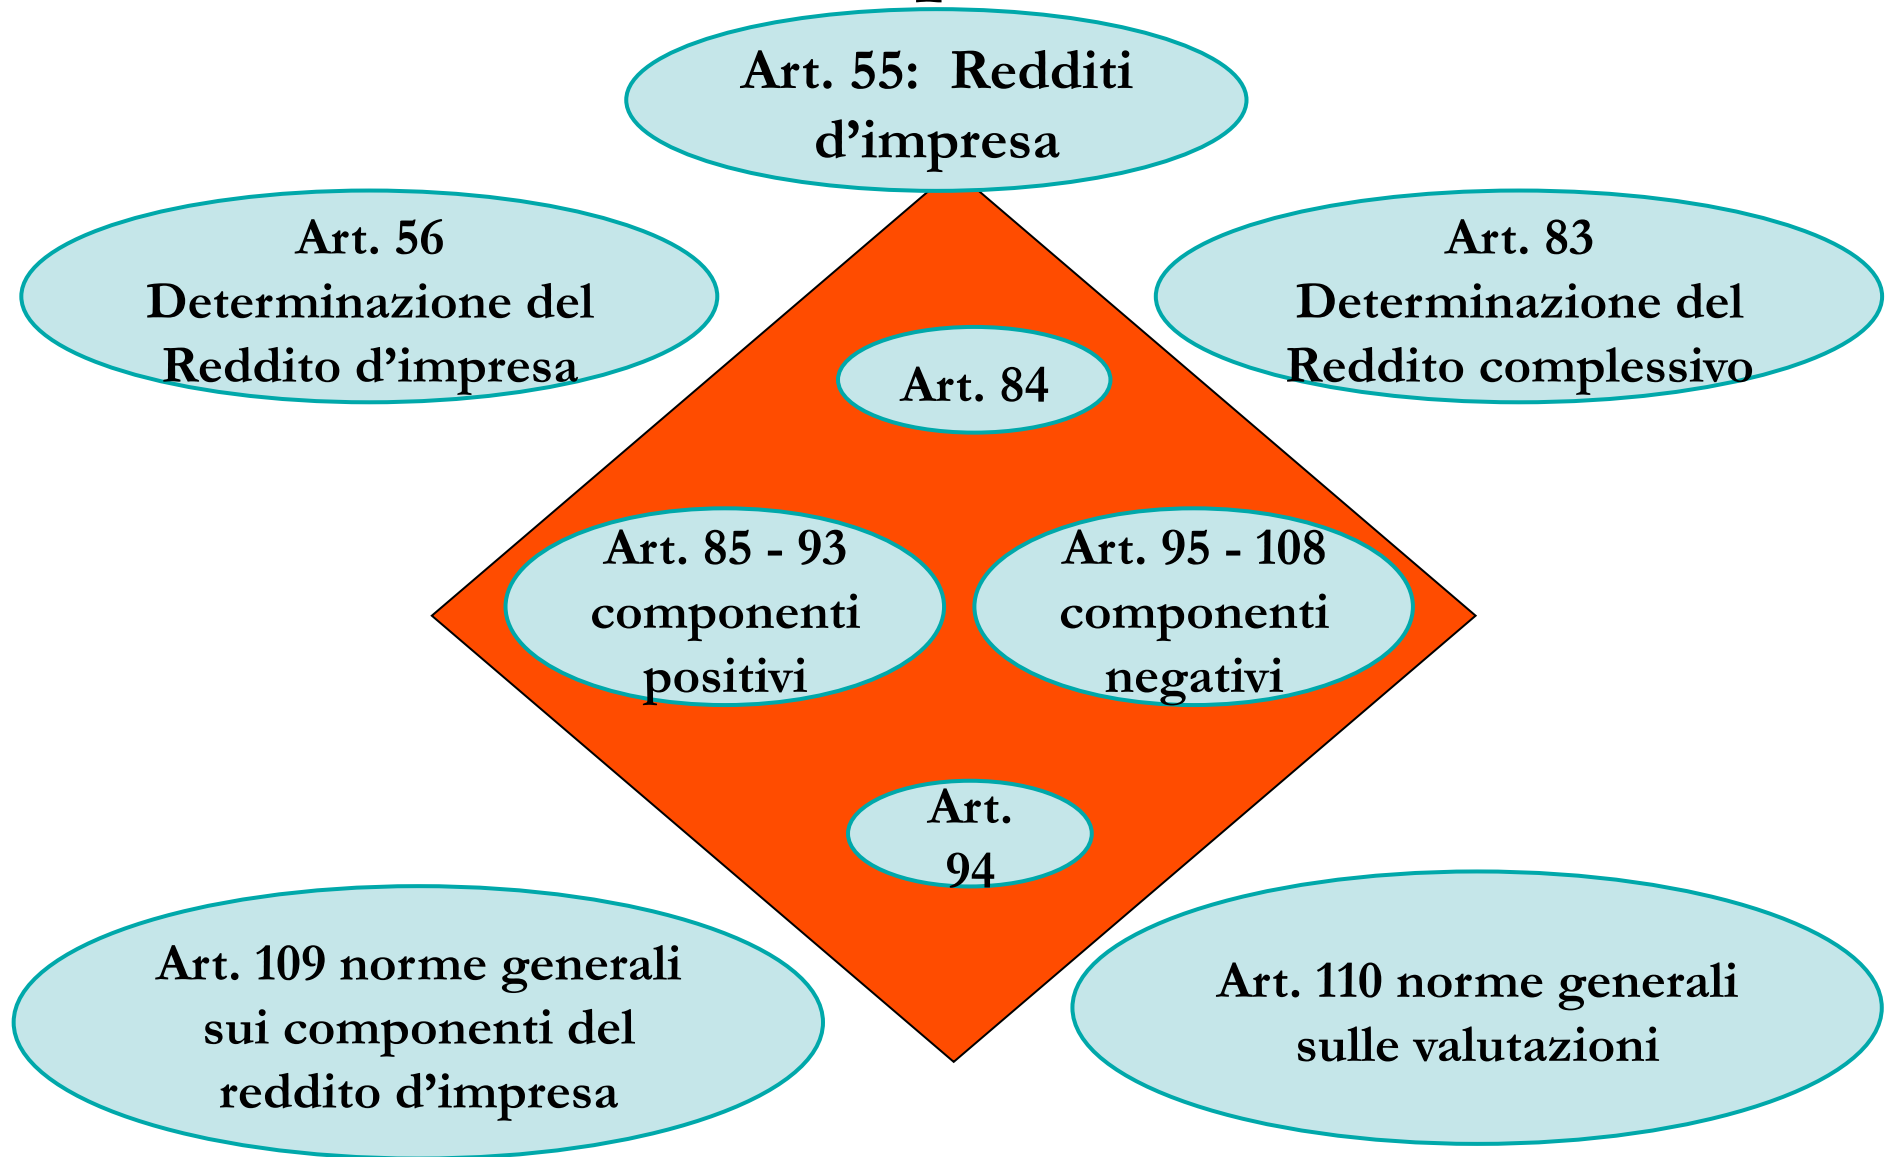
Art. 55: Redditi d’impresa

Art. 56 Determinazione del Reddito d’impresa

Art. 83 Determinazione del Reddito complessivo

Art. 84

Art. 85 - 93 componenti positivi

Art. 95 - 108 componenti negativi

Art. 94

Art. 109 norme generali sui componenti del reddito d’impresa

Art. 110 norme generali sulle valutazioni